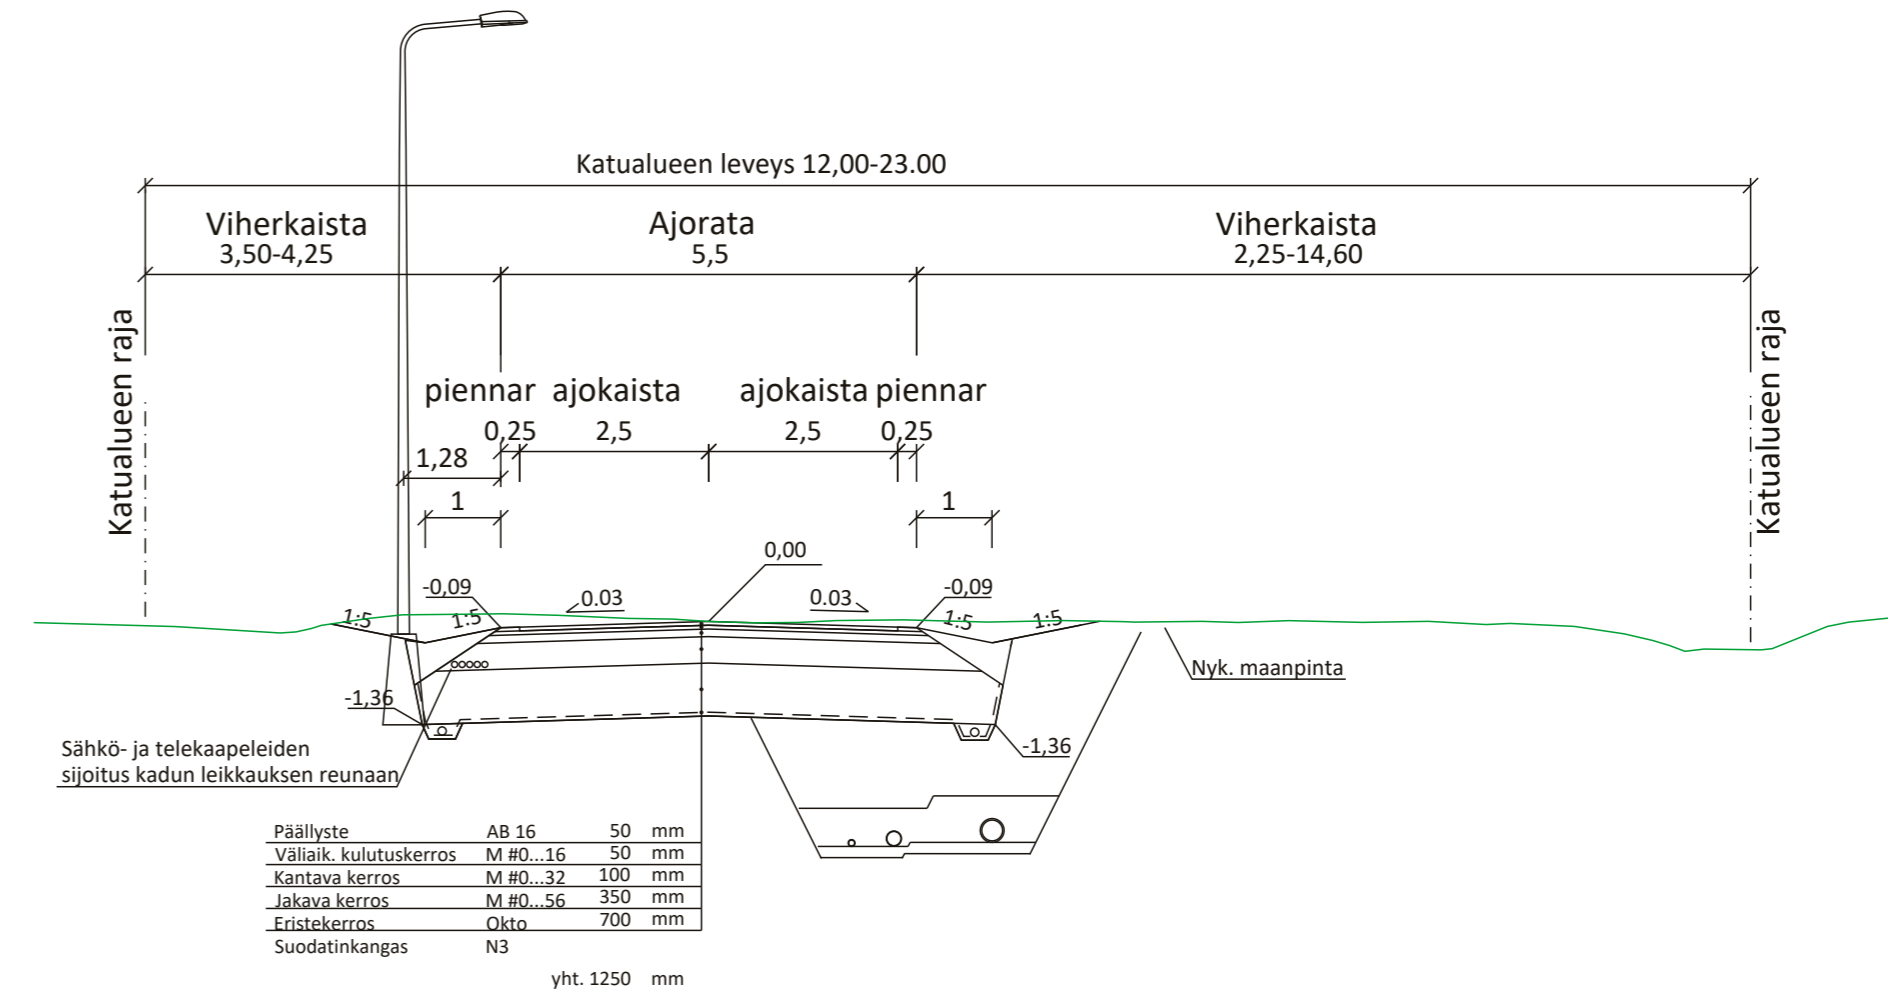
Katualueen leveys 12,00-23.00

Viherkaista
3,50-4,25

Ajorata
5,5

Viherkaista
2,25-14,60

Katualueen raja

Katualueen raja

piennar ajokaista

ajokaista piennar

0,25 2,5

2,5 0,25

1,28

1

1

0,00

-0,09

0.03

0.03

-0,09

1:5

1:5

1:5

1:5

Nyk. maanpinta

-1,36

-1,36

Sähkö- ja telekaapeleiden sijoitus kadun leikkauksen reunaan

| | | | |
|---|---|---|---|
| Päällyste | AB 16 | 50 | mm |
| Väliaik. kulutuskerros | M #0...16 | 50 | mm |
| Kantava kerros | M #0...32 | 100 | mm |
| Jakava kerros | M #0...56 | 350 | mm |
| Eristekerros | Okto | 700 | mm |
| Suodatinkangas | N3 | | |

yht. 1250 mm